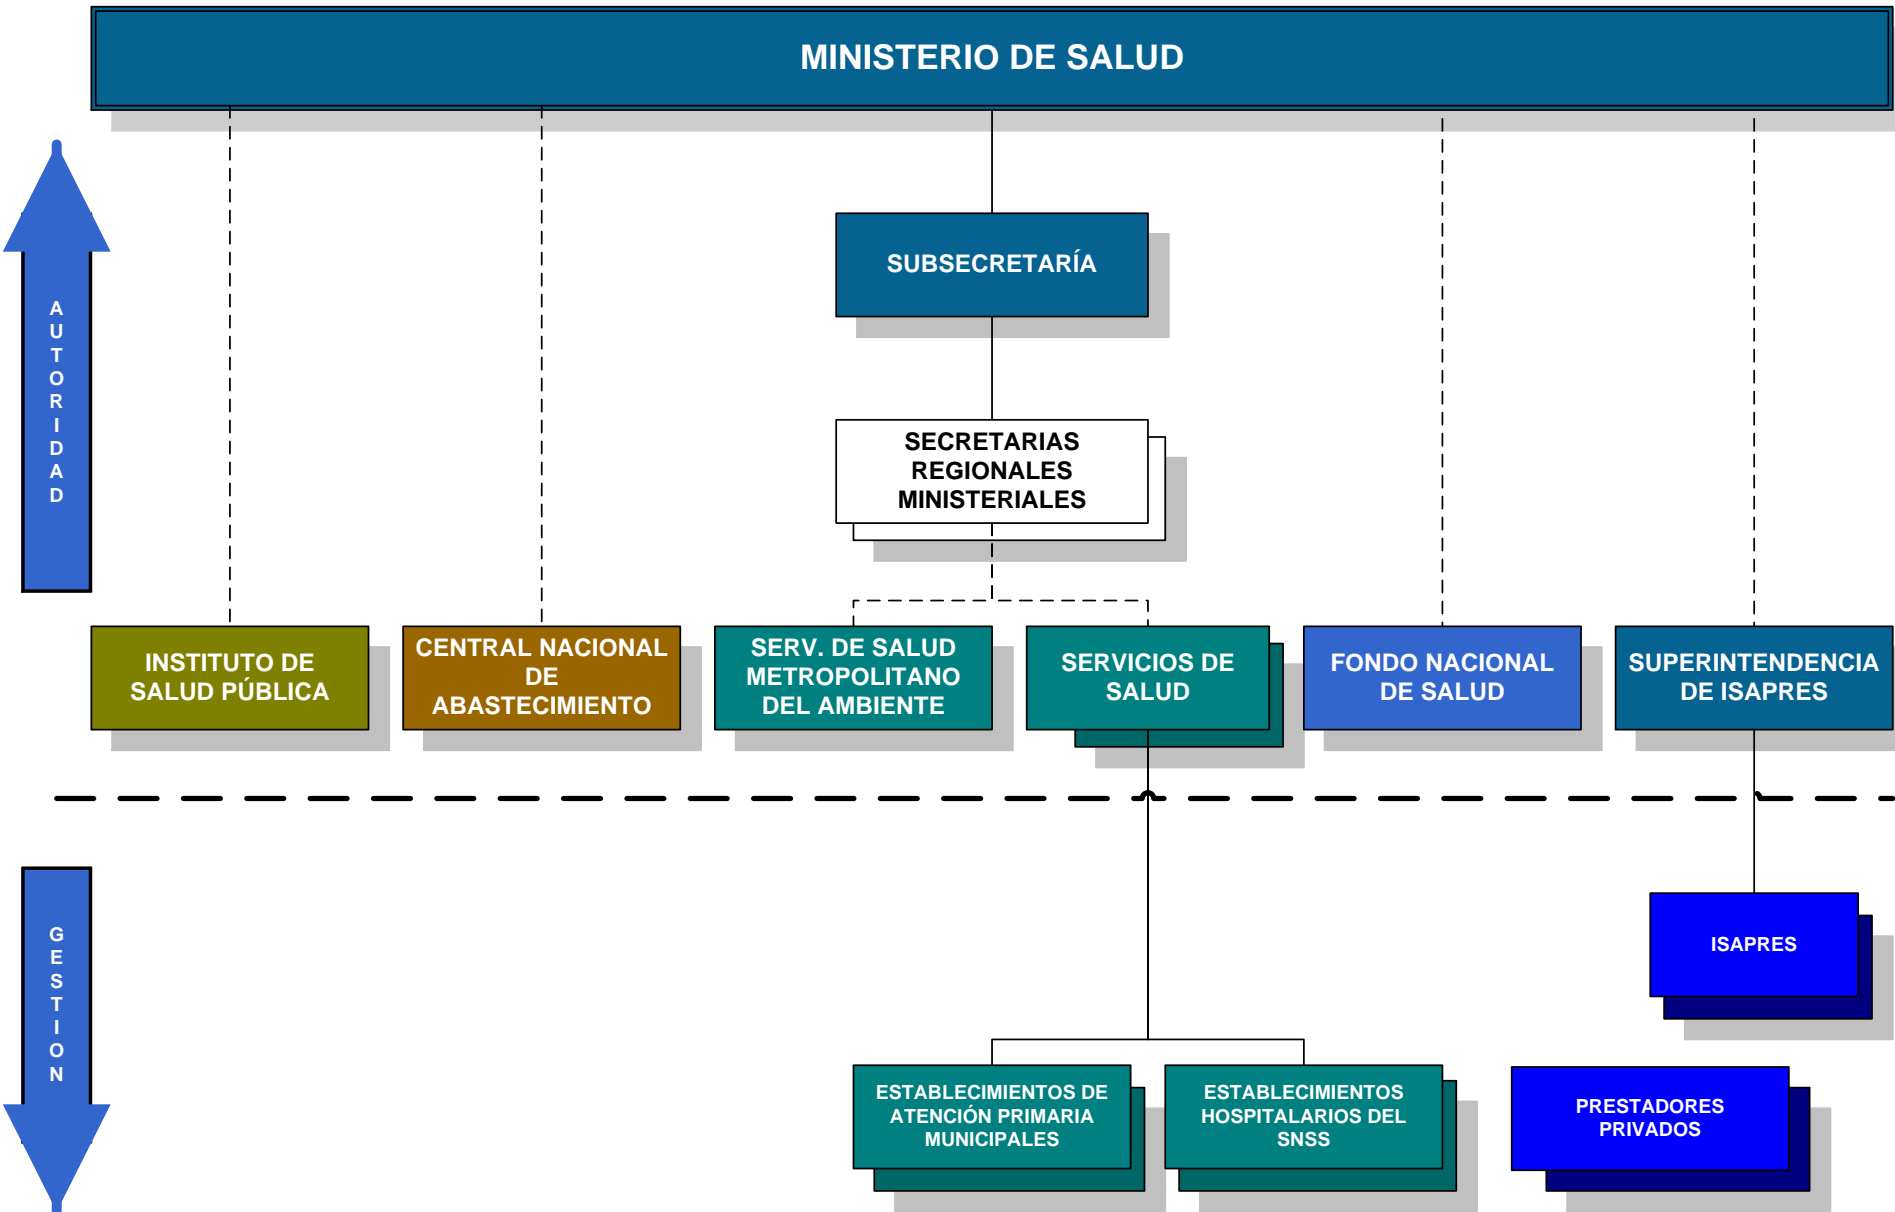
MINISTERIO DE SALUD

A U T O R I D A D

SUBSECRETARÍA

SECRETARIAS REGIONALES MINISTERIALES

INSTITUTO DE SALUD PÚBLICA

CENTRAL NACIONAL DE ABASTECIMIENTO

SERV. DE SALUD METROPOLITANO DEL AMBIENTE

SERVICIOS DE SALUD

FONDO NACIONAL DE SALUD

SUPERINTENDENCIA DE ISAPRES

G E S T I O N

ISAPRES

ESTABLECIMIENTOS DE ATENCIÓN PRIMARIA MUNICIPALES

ESTABLECIMIENTOS HOSPITALARIOS DEL SNSS

PRESTADORES PRIVADOS